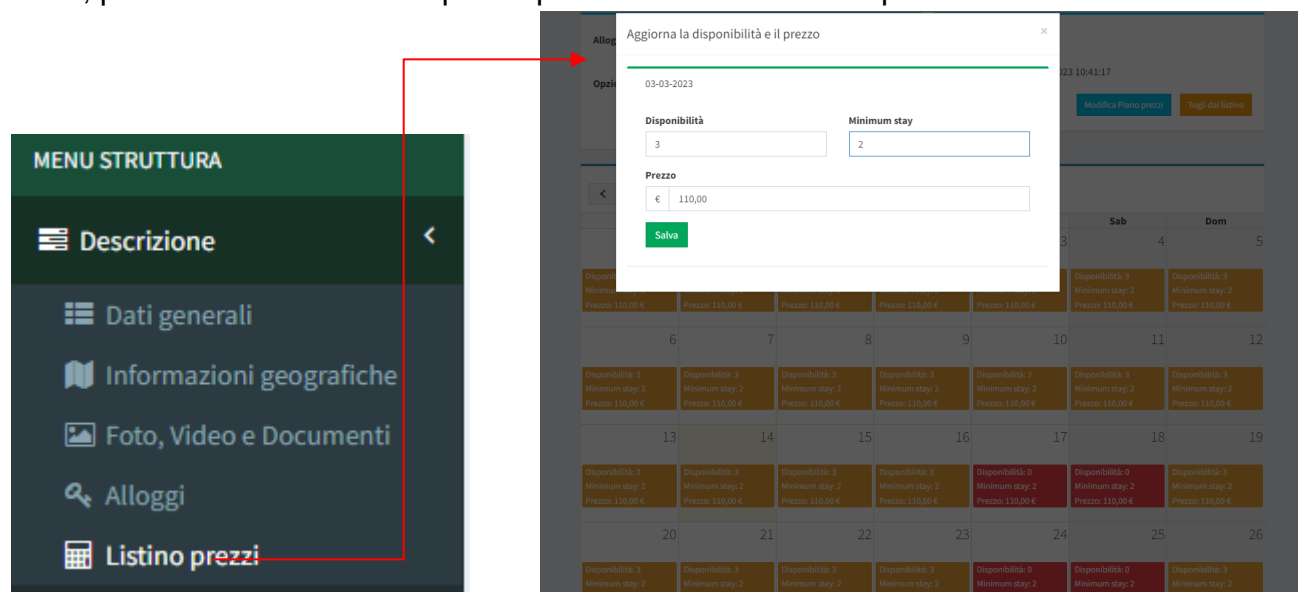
MENU STRUTTURA

Descrizione

Dati generali

Informazioni geografiche

Foto, Video e Documenti

Alloggi

Listino prezzi

Allog

Opzi

023 10:41:17

Modifica Piano prezzi

Togli dal listino

Aggiorna la disponibilità e il prezzo

×

03-03-2023

Disponibilità

3

Minimum stay

2

Prezzo

€ 110,00

Salva

Sab

Dom

3

4

5

Disponibilità: 3
Minimum stay: 2
Prezzo: 110,00 €

6

7

8

9

10

11

12

13

14

15

16

17

18

19

Disponibilità: 0
Minimum stay: 2
Prezzo: 110,00 €

20

21

22

23

24

25

26